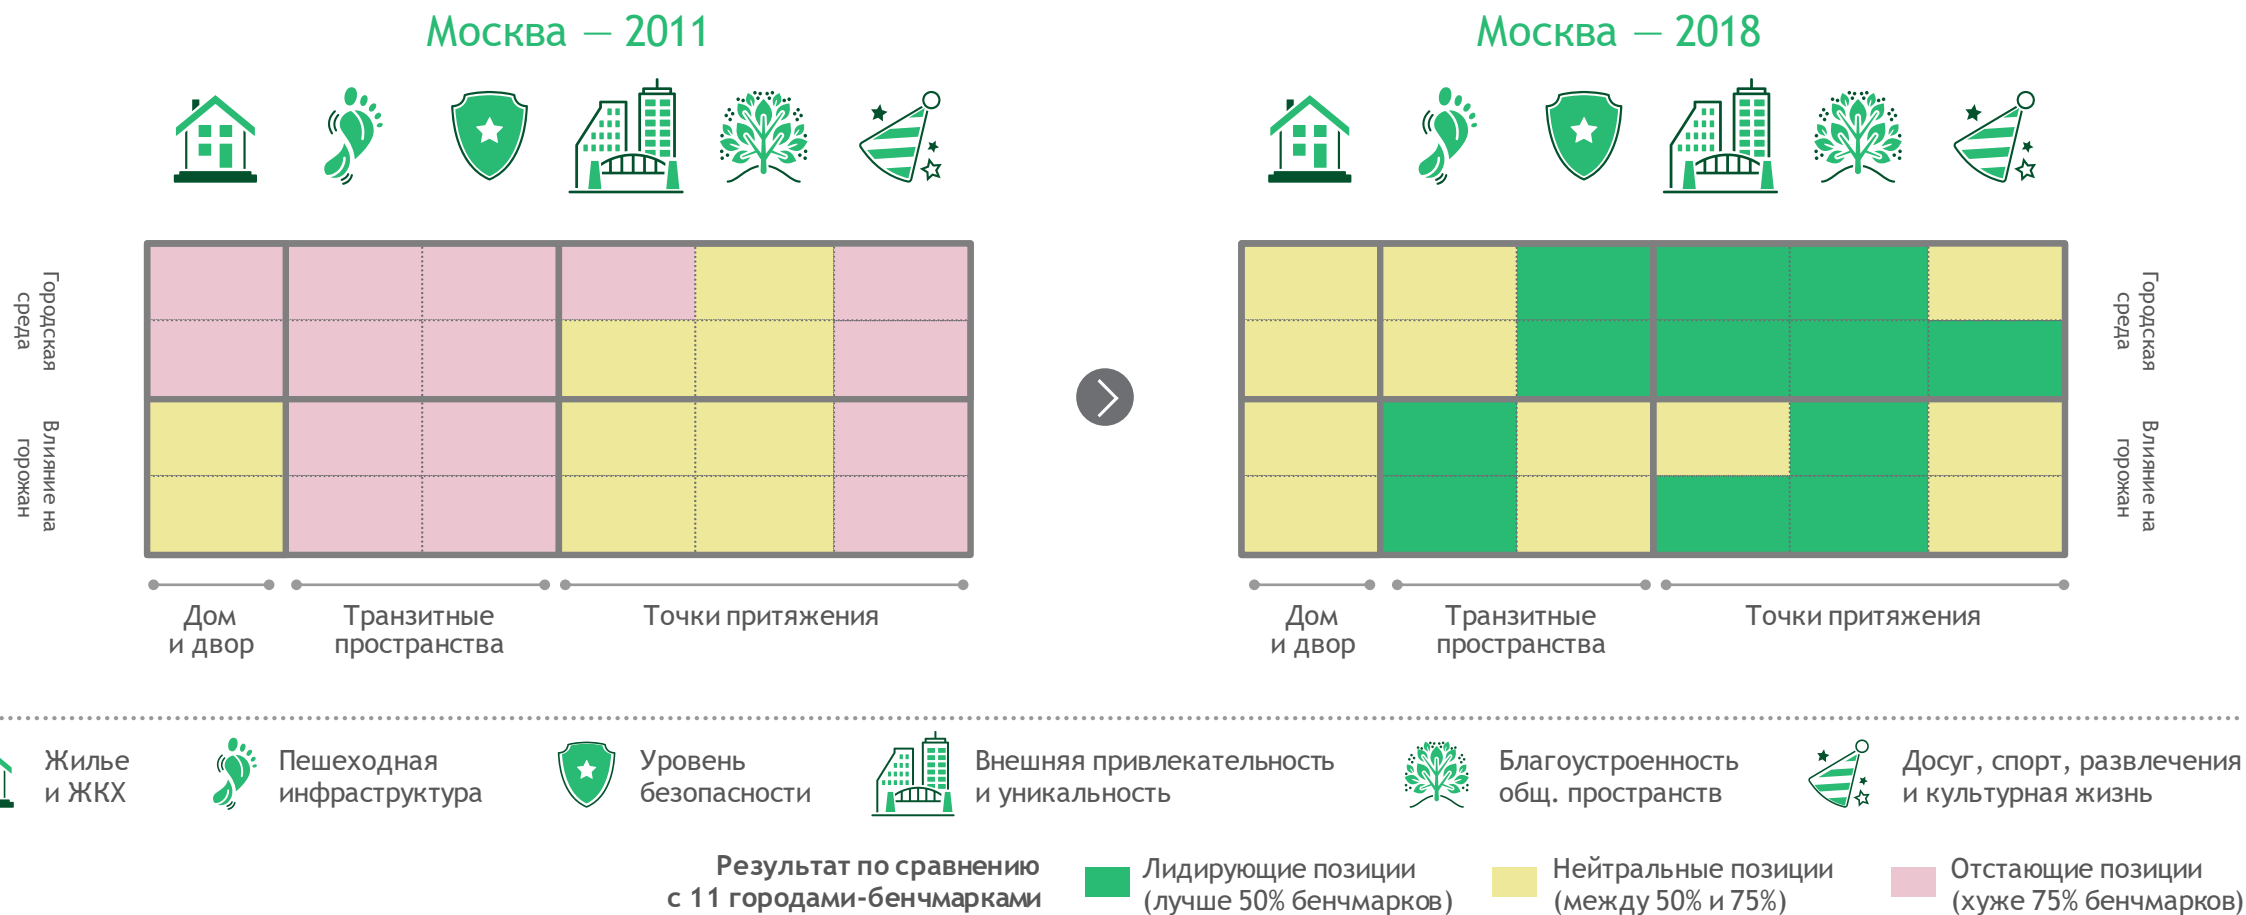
Москва — 2011

Москва — 2018

Городская среда

Влияние на горожан

Дом и двор

Транзитные пространства

Точки притяжения

Дом и двор

Транзитные пространства

Точки притяжения

Городская среда

Влияние на горожан

Жилье и ЖКХ

Пешеходная инфраструктура

Уровень безопасности

Внешняя привлекательность и уникальность

Благоустроенность общ. пространств

Досуг, спорт, развлечения и культурная жизнь

Результат по сравнению с 11 городами-бенчмарками

Лидирующие позиции (лучше 50% бенчмарков)

Нейтральные позиции (между 50% и 75%)

Отстающие позиции (хуже 75% бенчмарков)